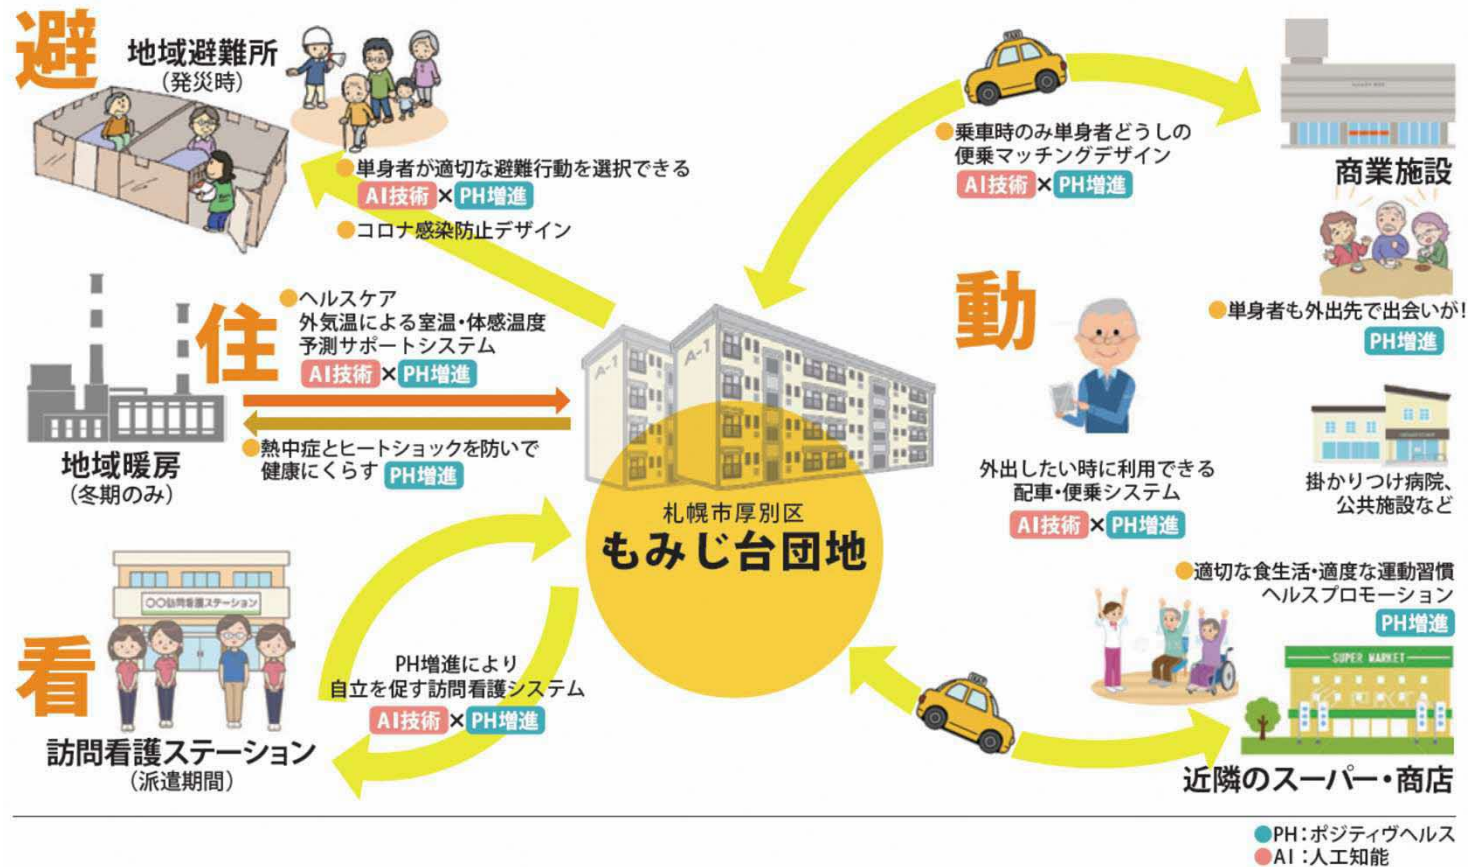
避

地域避難所
（発災時）

単身者が適切な避難行動を選択できる
AI技術 × PH増進

コロナ感染防止デザイン

乗車時のみ単身者どうしの
便乗マッチングデザイン
AI技術 × PH増進

商業施設

単身者も外出先で出会いが!
PH増進

住

ヘルスケア
外気温による室温・体感温度
予測サポートシステム
AI技術 × PH増進

熱中症とヒートショックを防いで
健康にくらす PH増進

地域暖房
（冬期のみ）

動

外出したい時に利用できる
配車・便乗システム
AI技術 × PH増進

掛かりつけ病院、
公共施設など

札幌市厚別区
もみじ台団地

A-1
A-1

適切な食生活・適度な運動習慣
ヘルスプロモーション
PH増進

SUPER MARKET

○○訪問看護ステーション

看

PH増進により
自立を促す訪問看護システム
AI技術 × PH増進

訪問看護ステーション
（派遣期間）

近隣のスーパー・商店

PH：ポジティヴヘルス
AI：人工知能